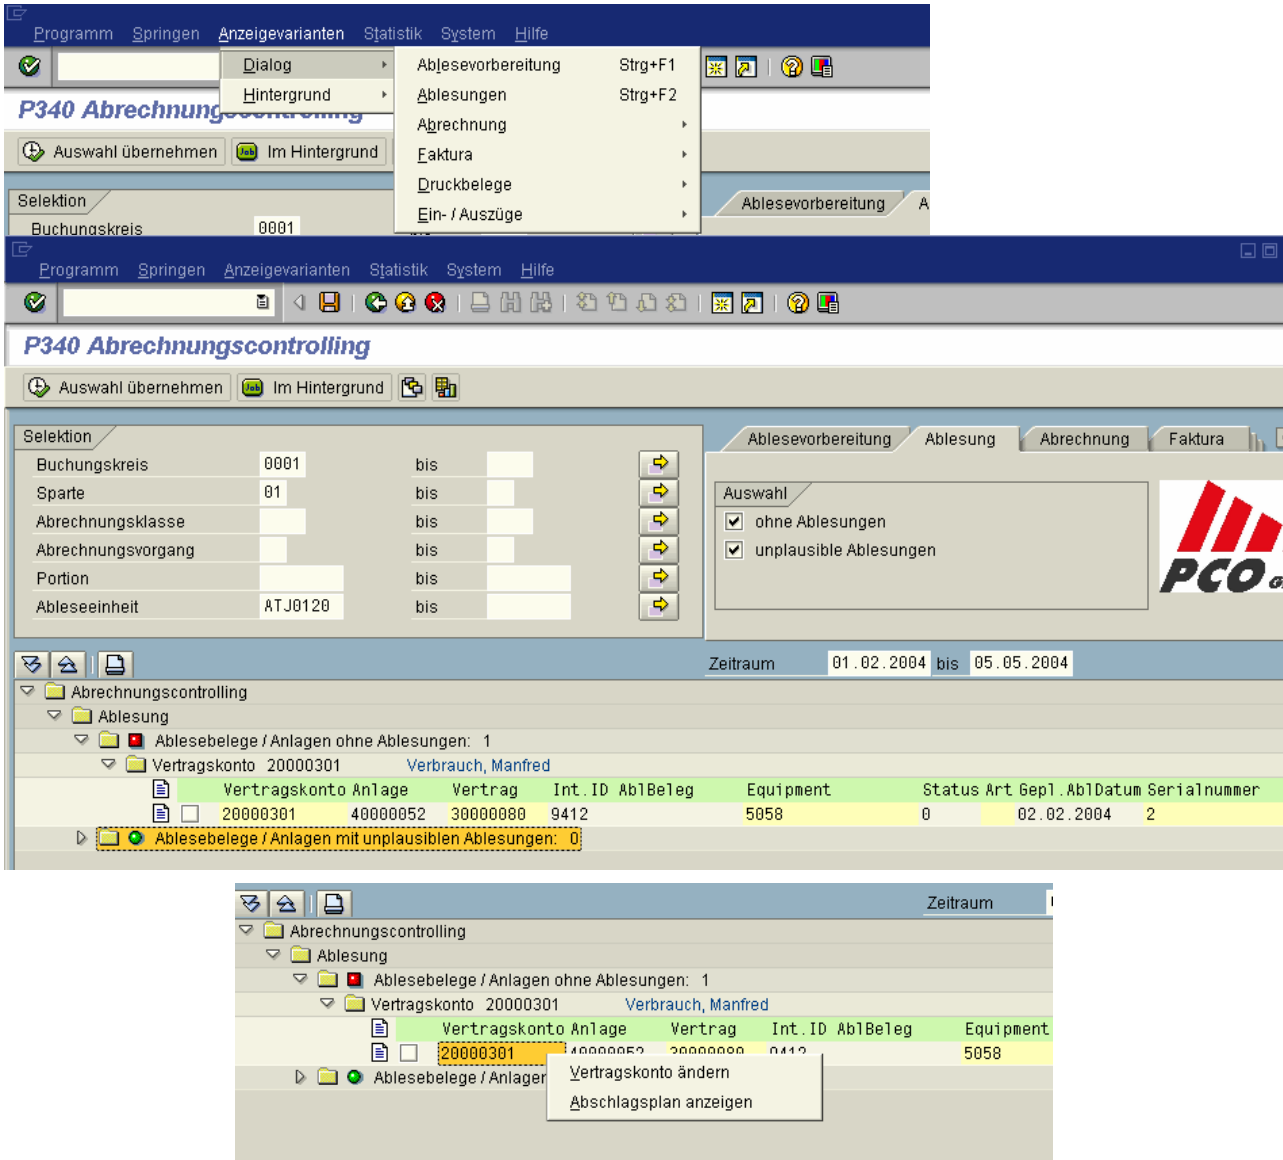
Programm Springen Anzeigevarianten Statistik System Hilfe

Dialog
Hintergrund

Ablesevorbereitung Strg+F1
Ablesungen Strg+F2
Abrechnung
Faktura
Druckbelege
Ein- / Auszüge

P340 Abrechnung

Auswahl übernehmen Im Hintergrund

Selektion
Buchungskreis 0001

Ablesevorbereitung A

Programm Springen Anzeigevarianten Statistik System Hilfe

P340 Abrechnungscontrolling

Auswahl übernehmen Im Hintergrund

Selektion

| | | | |
|---|---|---|---|
| Buchungskreis | 0001 | bis | |
| Sparte | 01 | bis | |
| Abrechnungsklasse | | bis | |
| Abrechnungsvorgang | | bis | |
| Portion | | bis | |
| Ableseeinheit | ATJ0120 | bis | |

Ablesevorbereitung Ablesung Abrechnung Faktura

Auswahl
ohne Ablesungen
unplausible Ablesungen

PCO

Zeitraum 01.02.2004 bis 05.05.2004

Abrechnungscontrolling
Ablesung
Ablesebelege / Anlagen ohne Ablesungen: 1
Vertragskonto 20000301 Verbrauch, Manfred

| Vertragskonto | Anlage | Vertrag | Int.ID | AblBeleg | Equipment | Status | Art | Gepl.AblDatum | Serialnummer |
|---|---|---|---|---|---|---|---|---|---|
| 20000301 | 40000052 | 30000080 | 9412 | | 5058 | 0 | | 02.02.2004 | 2 |

Ablesebelege / Anlagen mit unplausiblen Ablesungen: 0

Zeitraum

Abrechnungscontrolling
Ablesung
Ablesebelege / Anlagen ohne Ablesungen: 1
Vertragskonto 20000301 Verbrauch, Manfred

| Vertragskonto | Anlage | Vertrag | Int.ID | AblBeleg | Equipment |
|---|---|---|---|---|---|
| 20000301 | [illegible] | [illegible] | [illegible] | | 5058 |

Ablesebelege / Anlagen

Vertragskonto ändern
Abschlagsplan anzeigen